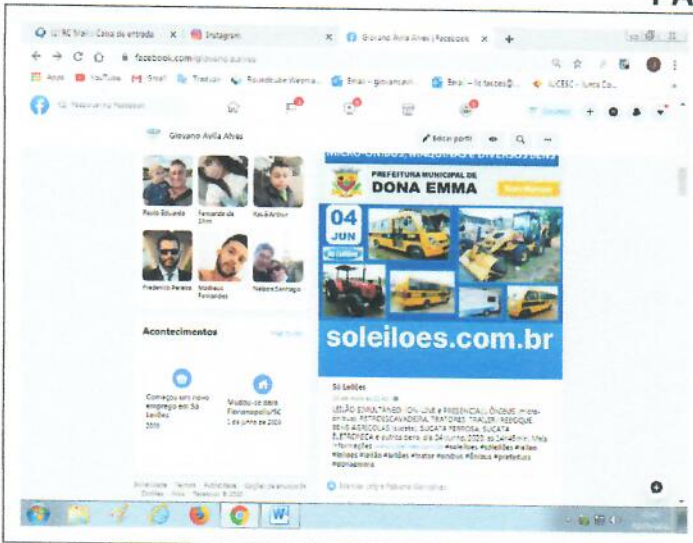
FA

UFRC Mail - Caixa de entrada × Instagram × Giovano Avila Alves | Facebook × +

← → C facebook.com/giovano.avila

Apps YouTube Gmail Tradutor Roundcube Webmail Email – giovano Email – fa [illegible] UDESC – Turma Co...

Pesquisar no Facebook

Giovano Avila Alves

Editar perfil

Paulo Eduardo

Fernanda de Lima

Kauã Arthur

Frederico Pereira

Matheus Fernandes

Nelson Santiago

Acontecimentos

Ver tudo

Começou em novo emprego em Só Leilões 2019

Mudou-se para Florianópolis/SC 1 de junho de 2020

Privacidade · Termos · Publicidade · Opções de anúncios · Cookies · Mais · Facebook © 2020

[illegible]

PREFEITURA MUNICIPAL DE

DONA EMMA

04 JUN

soleiloes.com.br

Só Leilões

LEILÃO EMMA TAMBÉM ONLINE E PRESENCIAL! ÔNIBUS, micro-ônibus, RETROESCAVADEIRA, TRATORES, TRAILER, REBOQUE BENS AGRÍCOLAS, sucatas, SUCATA FERROSA, SUCATA ELETRÔNICA e outros bens, dia 04 junho 2020 às 14h45min. Mais informações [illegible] #soleiloes #soleilões #leilao #leiloes #leilão #leilões #trator #onibus #ônibus #prefeitura #donaemma

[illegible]